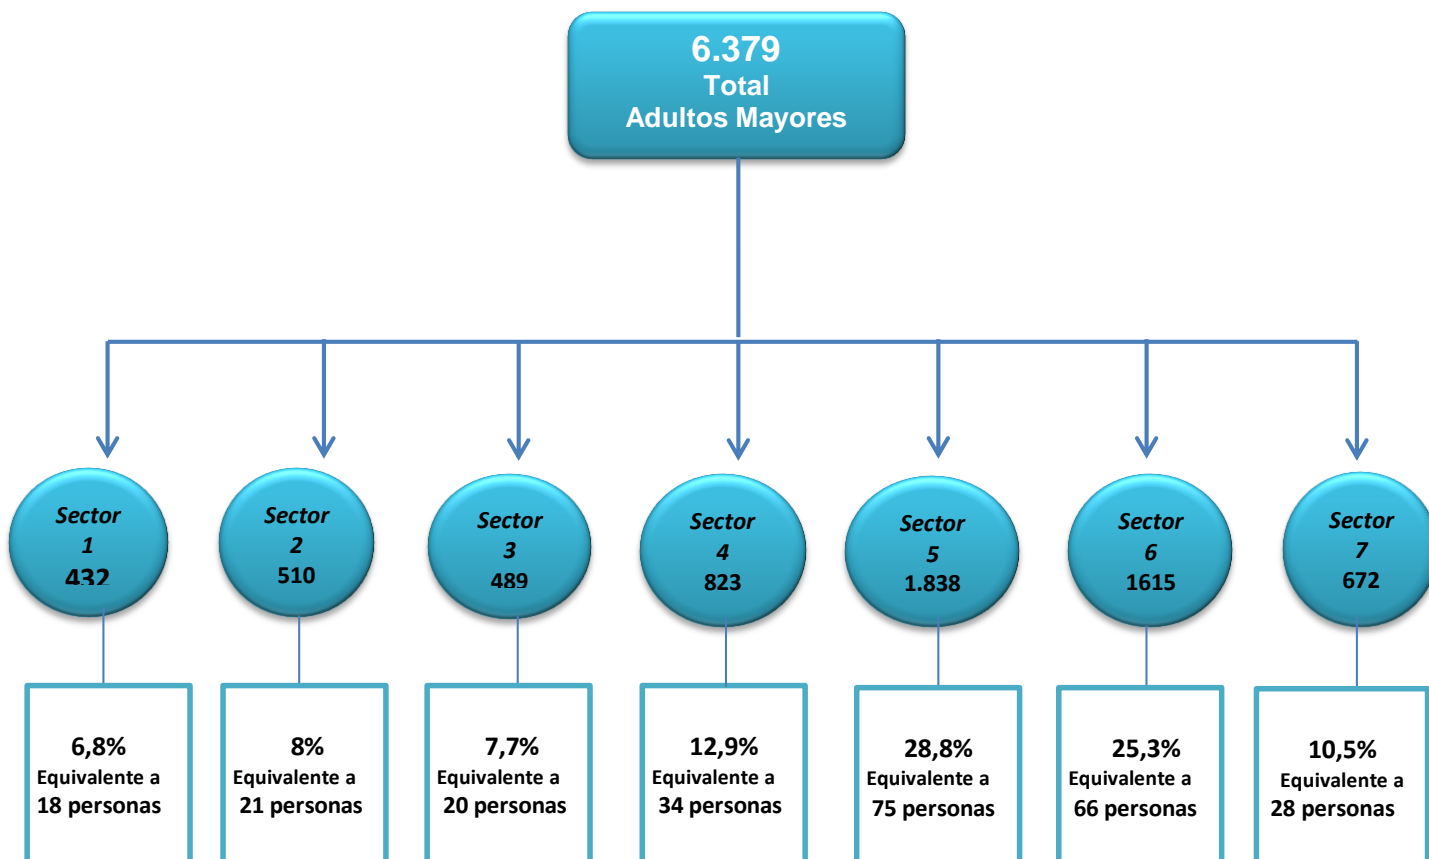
6.379
Total
Adultos Mayores

Sector 1
432

Sector 2
510

Sector 3
489

Sector 4
823

Sector 5
1.838

Sector 6
1615

Sector 7
672

6,8%
Equivalente a 18 personas

8%
Equivalente a 21 personas

7,7%
Equivalente a 20 personas

12,9%
Equivalente a 34 personas

28,8%
Equivalente a 75 personas

25,3%
Equivalente a 66 personas

10,5%
Equivalente a 28 personas